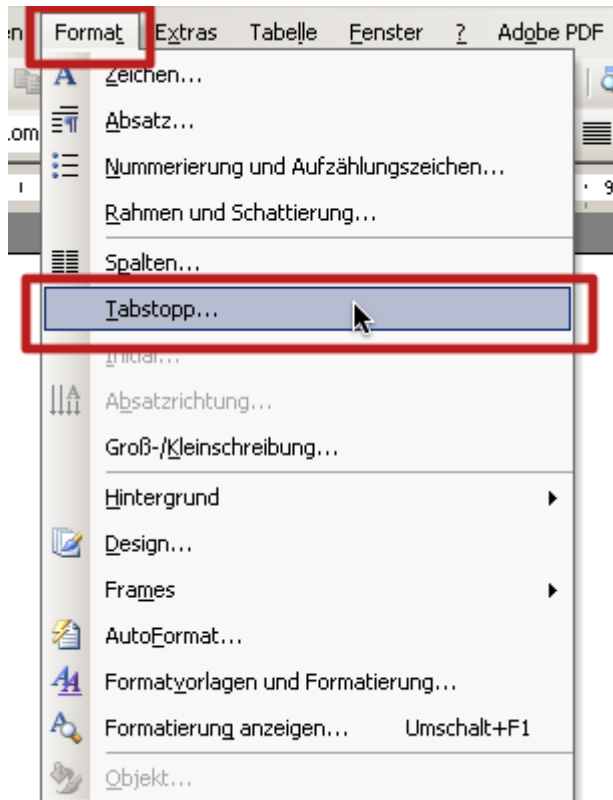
en Format Extras Tabelle Fenster ? Adobe PDF

om

Zeichen...
Absatz...
Nummerierung und Aufzählungszeichen...
Rahmen und Schattierung...
Spalten...
Tabstopp...
Initial...
Absatzrichtung...
Groß-/Kleinschreibung...
Hintergrund
Design...
Frames
AutoFormat...
Formatvorlagen und Formatierung...
Formatierung anzeigen... Umschalt+F1
Objekt...